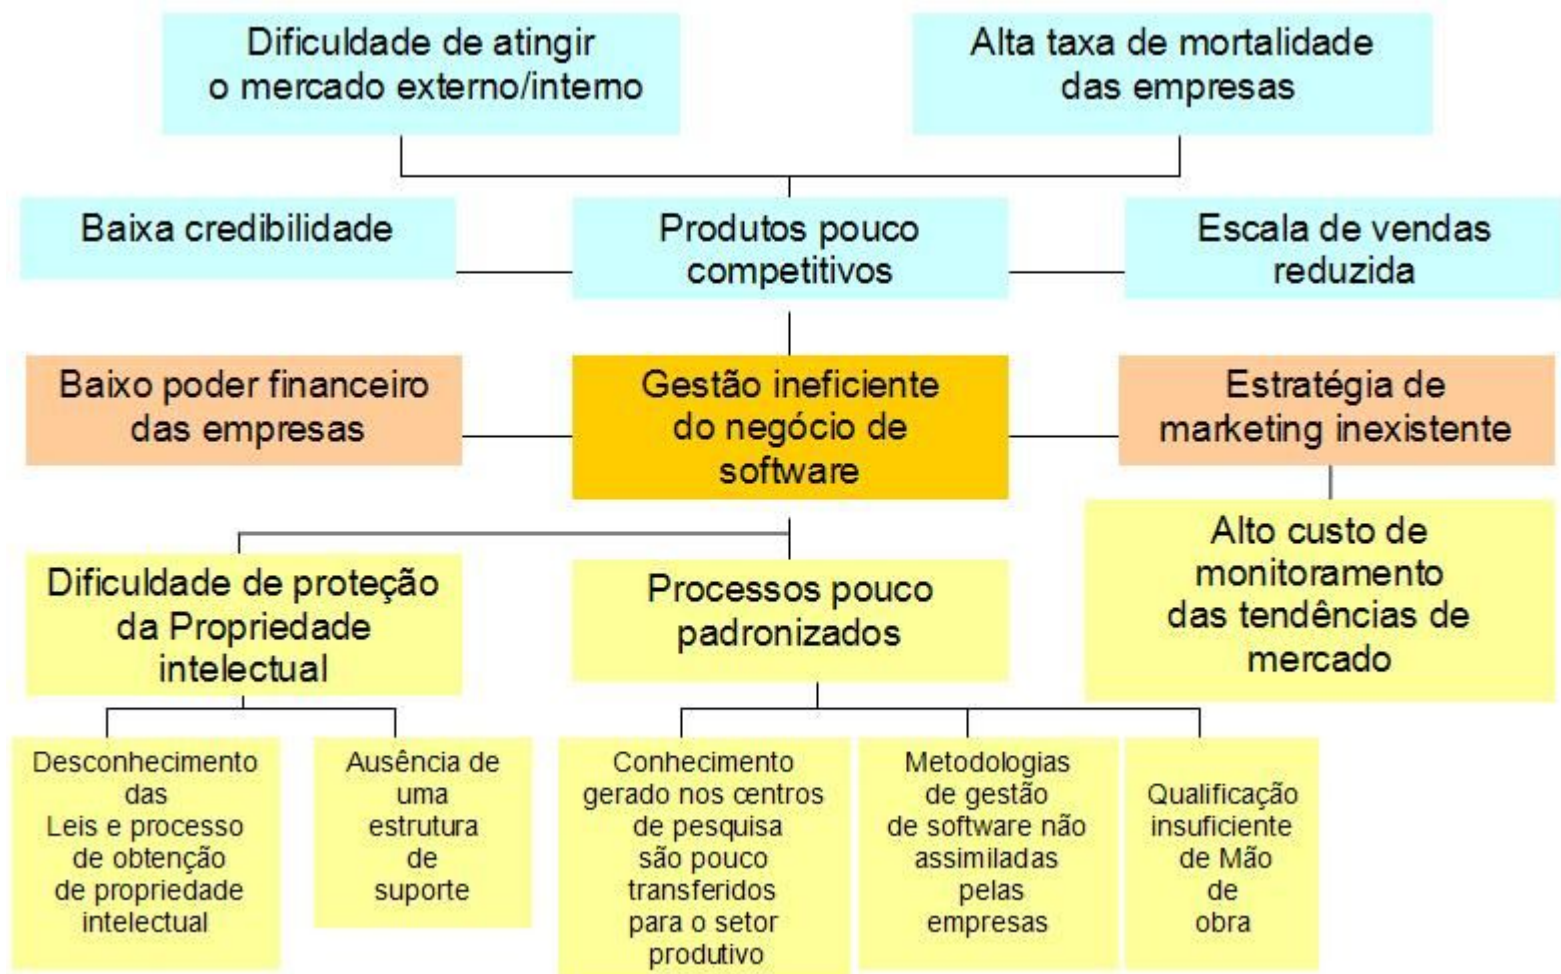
Dificuldade de atingir o mercado externo/interno

Alta taxa de mortalidade das empresas

Baixa credibilidade

Produtos pouco competitivos

Escala de vendas reduzida

Baixo poder financeiro das empresas

Gestão ineficiente do negócio de software

Estratégia de marketing inexistente

Alto custo de monitoramento das tendências de mercado

Dificuldade de proteção da Propriedade intelectual

Processos pouco padronizados

Desconhecimento das Leis e processo de obtenção de propriedade intelectual

Ausência de uma estrutura de suporte

Conhecimento gerado nos centros de pesquisa são pouco transferidos para o setor produtivo

Metodologias de gestão de software não assimiladas pelas empresas

Qualificação insuficiente de Mão de obra